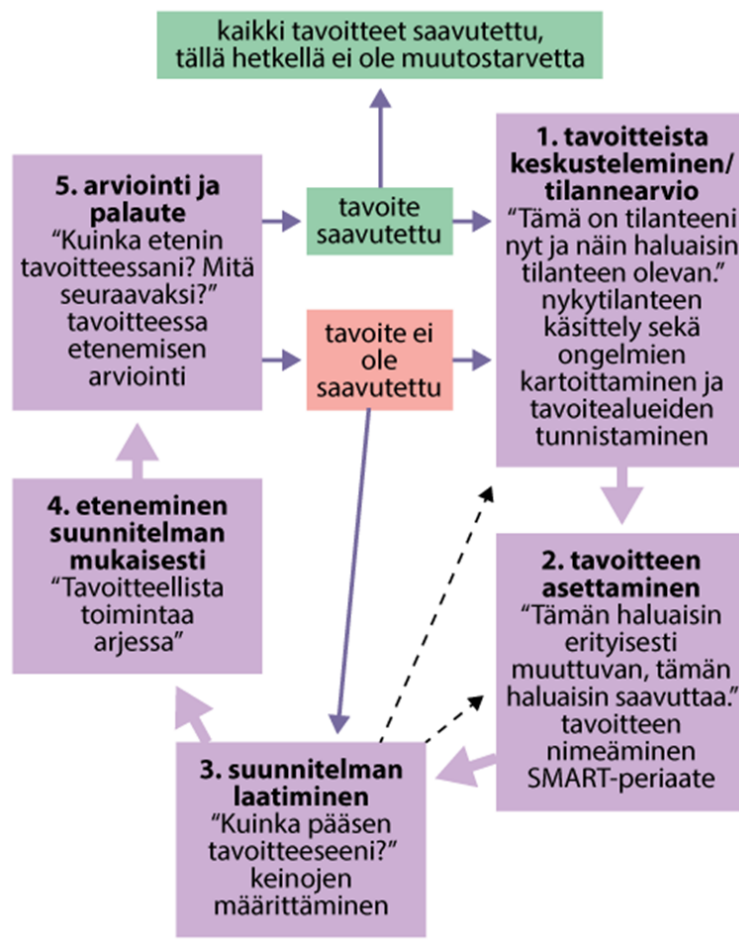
kaikki tavoitteet saavutettu, tällä hetkellä ei ole muutostarvetta

5. arviointi ja palaute
“Kuinka etenin tavoitteessani? Mitä seuraavaksi?”
tavoitteessa etenemisen arviointi

tavoite saavutettu

tavoite ei ole saavutettu

1. tavoitteista keskusteleminen/ tilannearvio
“Tämä on tilanteeni nyt ja näin haluaisin tilanteen olevan.”
nykytilanteen käsittely sekä ongelmien kartoittaminen ja tavoitealueiden tunnistaminen

4. eteneminen suunnitelman mukaisesti
“Tavoitteellista toimintaa arjessa”

2. tavoitteen asettaminen
“Tämän haluaisin erityisesti muuttuvan, tämän haluaisin saavuttaa.”
tavoitteen nimeäminen SMART-periaate

3. suunnitelman laatiminen
“Kuinka pääsen tavoitteeseeni?”
keinojen määrittäminen